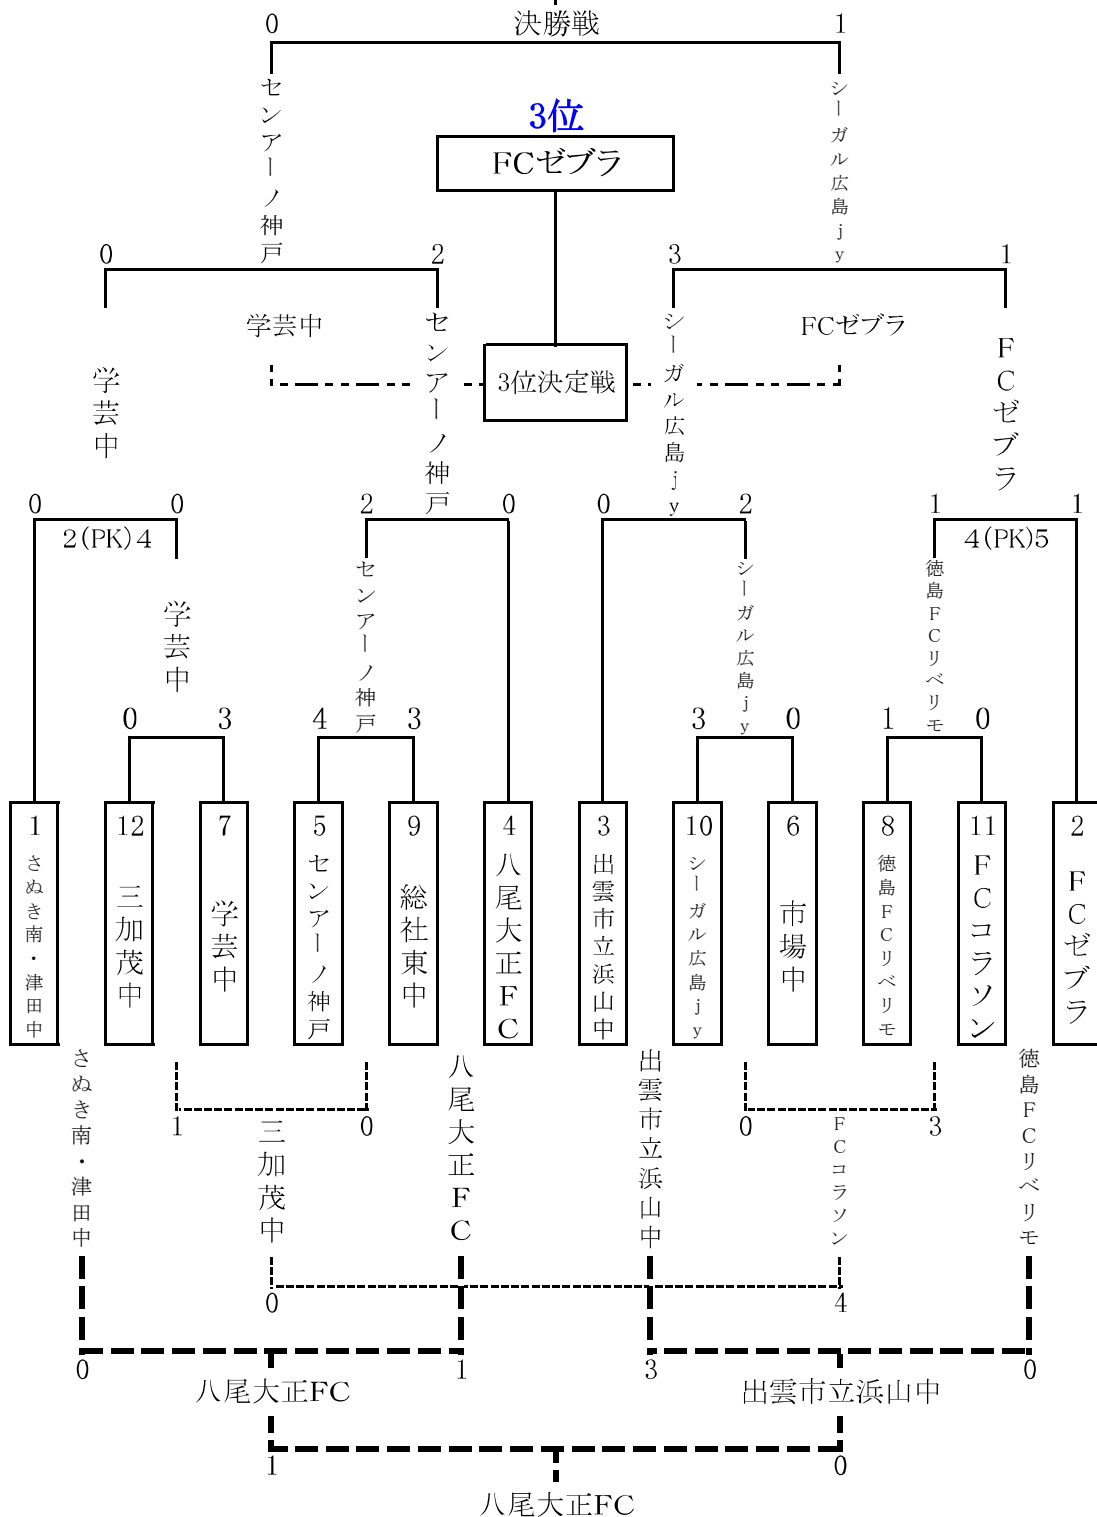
0 決勝戦 1

センアーノ神戸

シーガル広島jy

3位

FCゼブラ

0 2 3 1

学芸中

FCゼブラ

3位決定戦

学芸中

センアーノ神戸

シーガル広島jy

FCゼブラ

0 0 2 0 0 2 1 1

2(PK)4

4(PK)5

学芸中

センアーノ神戸

シーガル広島jy

徳島FCリベリモ

0 3 4 3 3 0 1 0

1 さぬき南・津田中

12 三加茂中

7 学芸中

5 センアーノ神戸

9 総社東中

4 八尾大正FC

3 出雲市立浜山中

10 シーガル広島jy

6 市場中

8 徳島FCリベリモ

11 FCコラソン

2 FCゼブラ

さぬき南・津田中

1 0

三加茂中

八尾大正FC

出雲市立浜山中

0 3

FCコラソン

徳島FCリベリモ

0 4

0 1 3 0

八尾大正FC

出雲市立浜山中

1 0

八尾大正FC